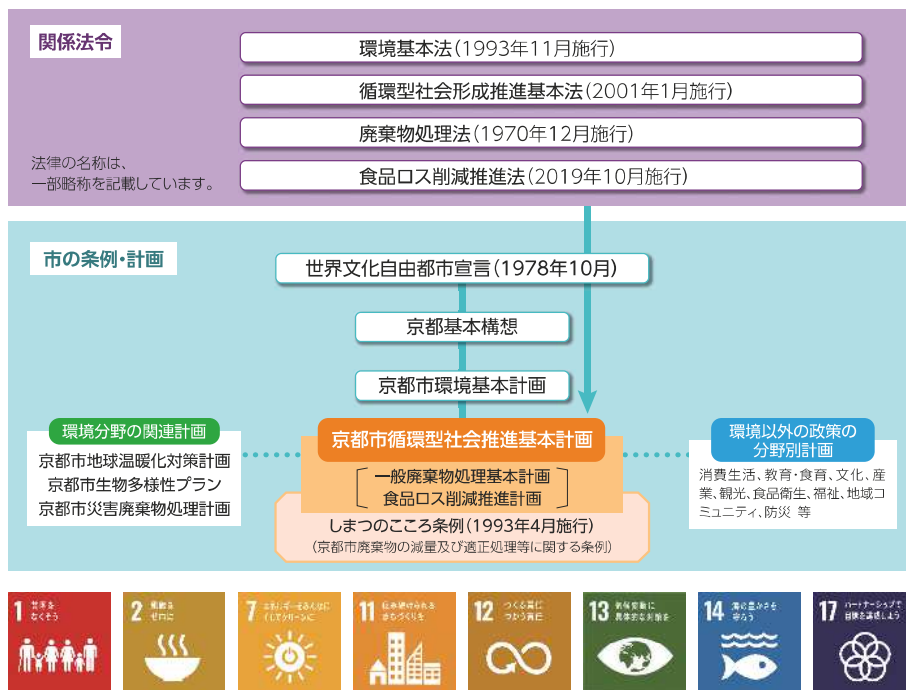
関係法令

環境基本法（1993年11月施行）

循環型社会形成推進基本法（2001年1月施行）

廃棄物処理法（1970年12月施行）

食品ロス削減推進法（2019年10月施行）

法律の名称は、一部略称を記載しています。

市の条例・計画

世界文化自由都市宣言（1978年10月）

京都基本構想

京都市環境基本計画

環境分野の関連計画

京都市地球温暖化対策計画
京都市生物多様性プラン
京都市災害廃棄物処理計画

京都市循環型社会推進基本計画

一般廃棄物処理基本計画
食品ロス削減推進計画

しまつのこころ条例（1993年4月施行）
（京都市廃棄物の減量及び適正処理等に関する条例）

環境以外の政策の分野別計画

消費生活、教育・食育、文化、産業、観光、食品衛生、福祉、地域コミュニティ、防災　等

1 貧困を なくそう

2 飢餓を ゼロに

7 エネルギーをみんなに そしてクリーンに

11 住み続けられる まちづくりを

12 つくる責任 つかう責任

13 気候変動に 具体的な対策を

14 海の豊かさを 守ろう

17 パートナーシップで 目標を達成しよう